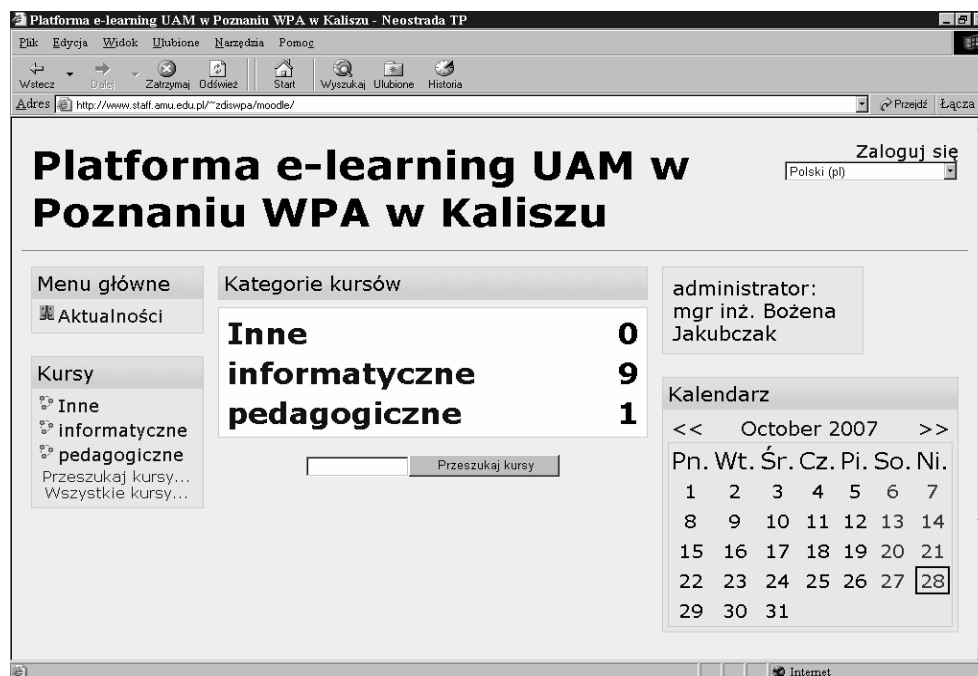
Platforma e-learning UAM w Poznaniu WPA w Kaliszu - Neostrada TP

Plik Edycja Widok Ulubione Narzędzia Pomoc

Wstecz Dalej Zatrzymaj Odśwież Start Wyszukaj Ulubione Historia

Adres http://www.staff.amu.edu.pl/~zdiswpa/moodle/ Przejdź Łącza

Platforma e-learning UAM w Poznaniu WPA w Kaliszu

Zaloguj się
Polski (pl)

Menu główne
Aktualności

Kursy
Inne
informatyczne
pedagogiczne
Przeszukaj kursy...
Wszystkie kursy...

Kategorie kursów

| | |
|---|---|
| Inne | 0 |
| informatyczne | 9 |
| pedagogiczne | 1 |

Przeszukaj kursy

administrator: mgr inż. Bożena Jakubczak

Kalendarz

<< October 2007 >>

| Pn. | Wt. | Śr. | Cz. | Pi. | So. | Ni. |
|---|---|---|---|---|---|---|
| 1 | 2 | 3 | 4 | 5 | 6 | 7 |
| 8 | 9 | 10 | 11 | 12 | 13 | 14 |
| 15 | 16 | 17 | 18 | 19 | 20 | 21 |
| 22 | 23 | 24 | 25 | 26 | 27 | 28 |
| 29 | 30 | 31 | | | | |

Internet